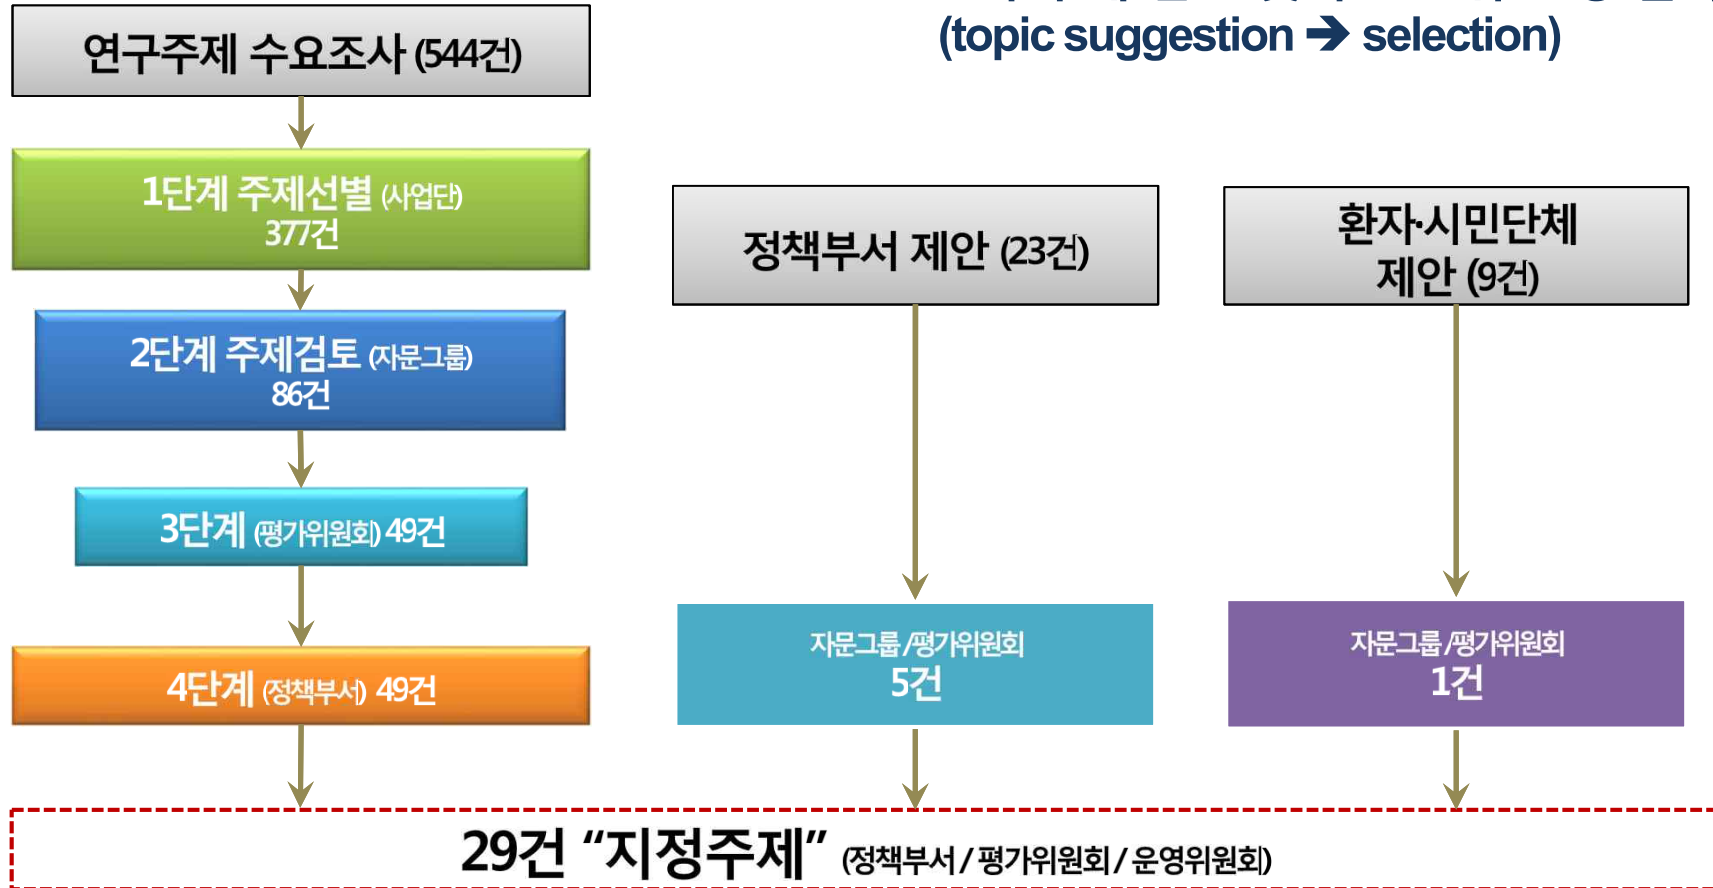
(topic suggestion ➔ selection)

연구주제 수요조사 (544건)

1단계 주제선별 (사업단) 377건

2단계 주제검토 (자문그룹) 86건

3단계 (평가위원회) 49건

4단계 (정책부서) 49건

정책부서 제안 (23건)

자문그룹/평가위원회 5건

환자·시민단체 제안 (9건)

자문그룹/평가위원회 1건

29건 "지정주제" (정책부서/평가위원회/운영위원회)